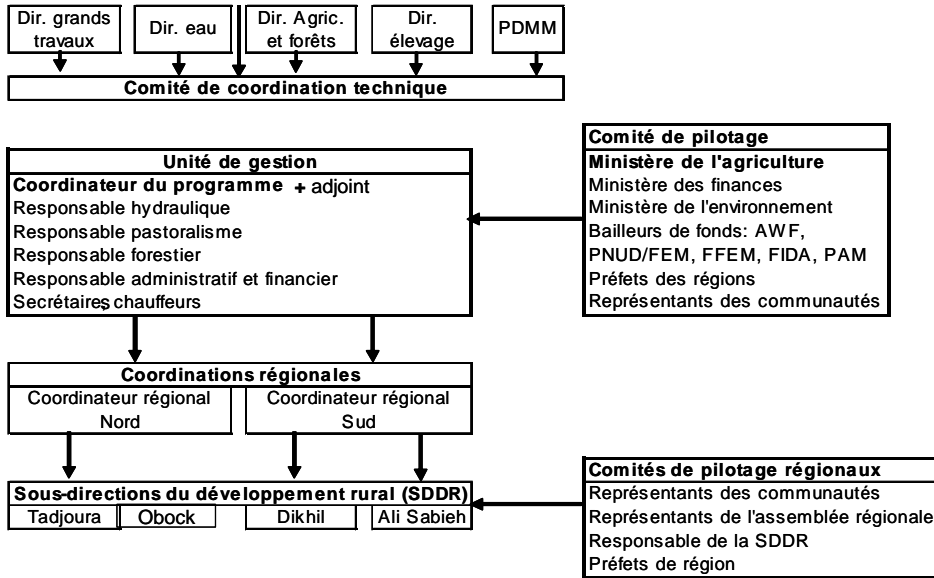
Dir. grands travaux

Dir. eau

Dir. Agric. et forêts

Dir. élevage

PDMM

Comité de coordination technique

Comité de pilotage
Ministère de l'agriculture
Ministère des finances
Ministère de l'environnement
Bailleurs de fonds: AWF, PNUD/FEM, FFEM, FIDA, PAM
Préfets des régions
Représentants des communautés

Unité de gestion
Coordinateur du programme + adjoint
Responsable hydraulique
Responsable pastoralisme
Responsable forestier
Responsable administratif et financier
Secrétaires, chauffeurs

Coordinations régionales
Coordinateur régional Nord
Coordinateur régional Sud

Sous-directions du développement rural (SDDR)
Tadjoura
Obock
Dikhil
Ali Sabieh

Comités de pilotage régionaux
Représentants des communautés
Représentants de l'assemblée régionale
Responsable de la SDDR
Préfets de région